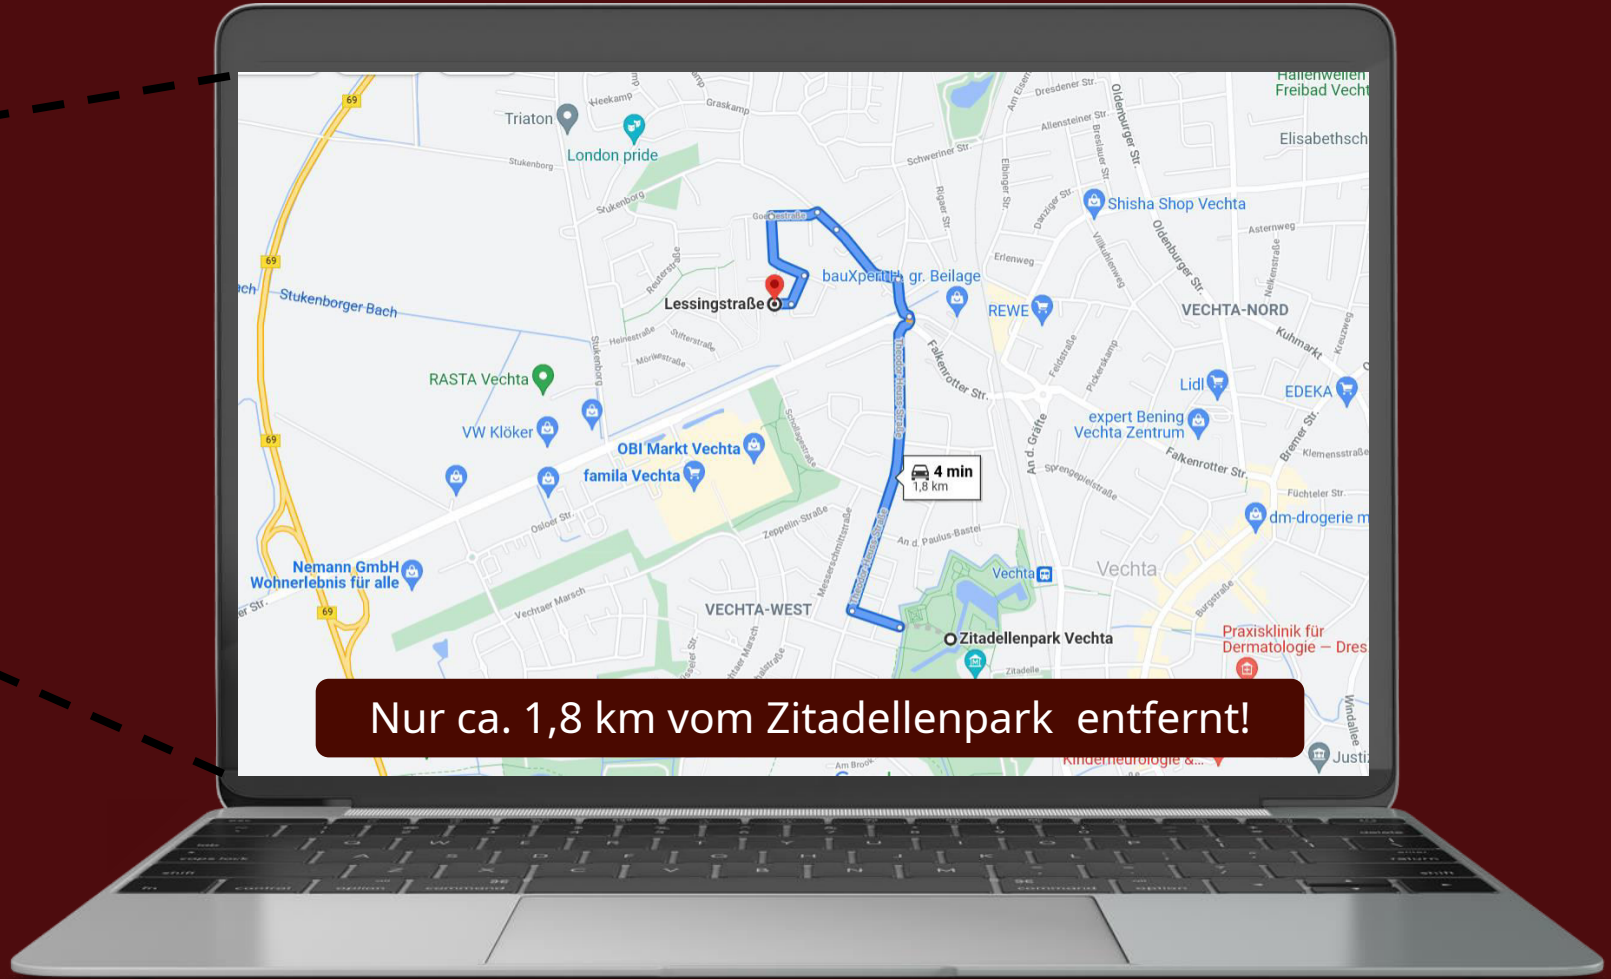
Hallenwellen
Freibad Vecht
Elisabethsch
Triaton
Heekamp
Graskamp
London pride
Stukenborg
Dresdener Str.
Allensteiner Str.
Schweriner Str.
Oldenburger Str.
Shisha Shop Vechta
Asternweg
Erlenweg
bauXpert H. gr. Beilage
Lessingstraße
Stukenborger Bach
REWE
VECHTA-NORD
Kuhmarkt
Falkenrotter Str.
RASTA Vechta
Lidl
EDEKA
VW Klöker
expert Bening
Vechta Zentrum
OBI Markt Vechta
famila Vechta
4 min
1,8 km
Falkenrotter Str.
Klemensstraße
Füchteler Str.
dm-drogerie m
Oysler Str.
Zeppelin-Straße
An d. Paulus-Bastei
Nemann GmbH
Wohnerlebnis für alle
Vechtaer Marsch
VECHTA-WEST
Vechta
Vechta
Zitadellenpark Vechta
Praxisklinik für
Dermatologie – Dres
Nur ca. 1,8 km vom Zitadellenpark entfernt!
Kinderneurologie &...
Justi
69